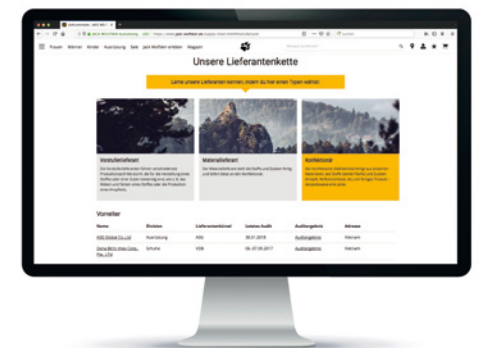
Unsere Lieferantenkette

Lerne unsere Lieferanten kennen, indem du hier einen Typen wählst

Frauen Männer Kinder Ausrüstung Sale Jack Wolfskin erleben Magazin

Vorstufenlieferant

Materiallieferant

Konfektionär

Vorteiler

| Name | Division | Lieferantenkürzel | Letztes Audit | Auditergebnis | Adresse |
|---|---|---|---|---|---|
| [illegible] | Ausrüstung | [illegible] | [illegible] | Auditergebnis | Vietnam |
| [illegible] | Schuhe | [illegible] | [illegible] | Auditergebnis | Vietnam |